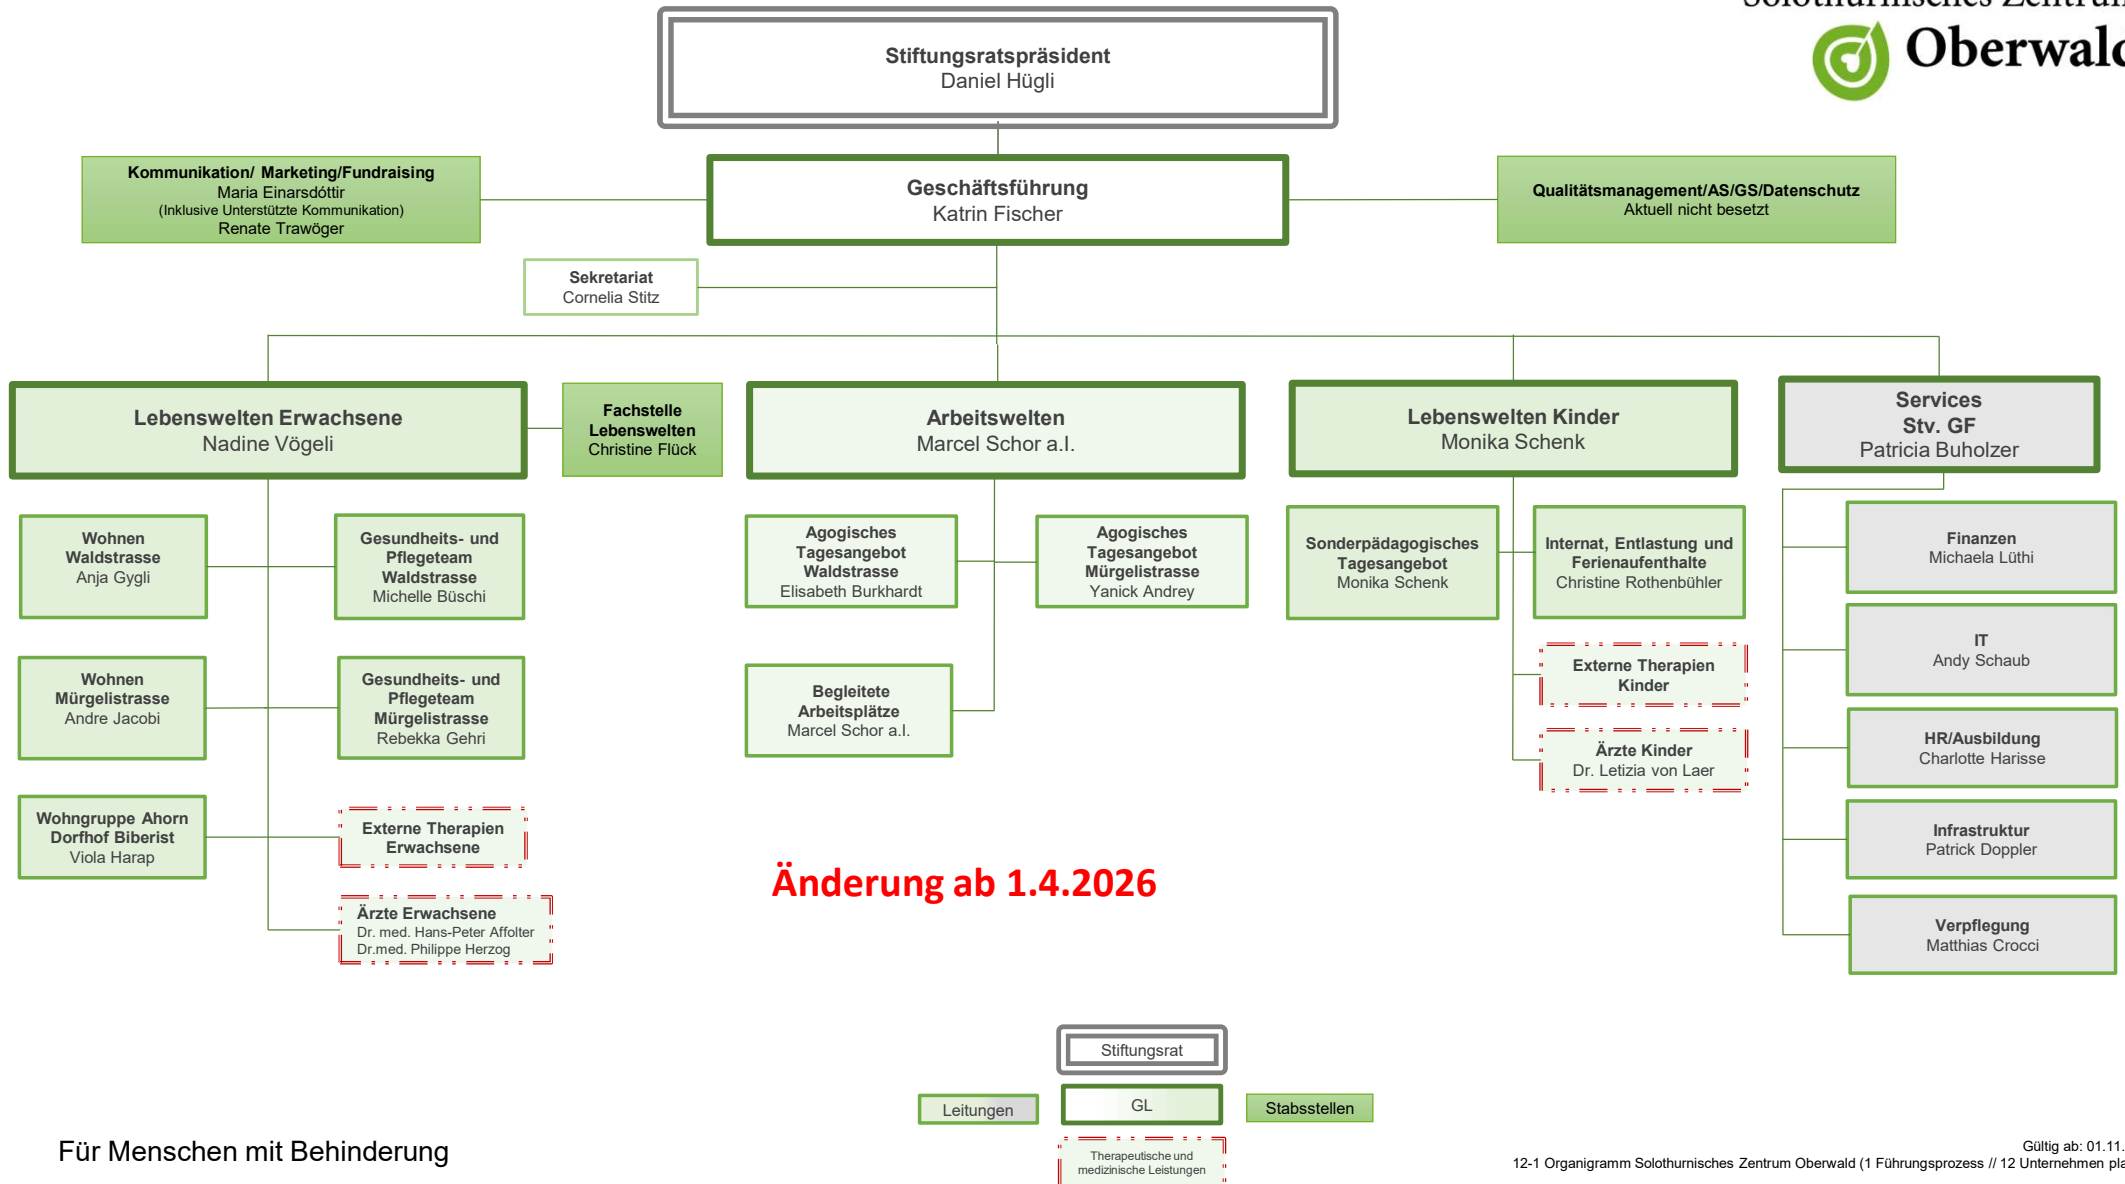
Solothurnisches Zentrum
Oberwald

Stiftungsratspräsident
Daniel Hügli

Kommunikation/ Marketing/Fundraising
Maria Einarsdóttir
(Inklusive Unterstützte Kommunikation)
Renate Trawöger

Geschäftsführung
Katrin Fischer

Qualitätsmanagement/AS/GS/Datenschutz
Aktuell nicht besetzt

Sekretariat
Cornelia Stitz

Lebenswelten Erwachsene
Nadine Vögeli

Fachstelle Lebenswelten
Christine Flück

Arbeitswelten
Marcel Schor a.I.

Lebenswelten Kinder
Monika Schenk

Services
Stv. GF
Patricia Buholzer

Wohnen Waldstrasse
Anja Gygli

Gesundheits- und Pflegeteam Waldstrasse
Michelle Büschi

Wohnen Mürgelistrasse
Andre Jacobi

Gesundheits- und Pflegeteam Mürgelistrasse
Rebekka Gehri

Wohngruppe Ahorn Dorfhof Biberist
Viola Harap

Externe Therapien Erwachsene

Ärzte Erwachsene
Dr. med. Hans-Peter Affolter
Dr.med. Philippe Herzog

Agogisches Tagesangebot Waldstrasse
Elisabeth Burkhardt

Agogisches Tagesangebot Mürgelistrasse
Yanick Andrey

Begleitete Arbeitsplätze
Marcel Schor a.I.

Sonderpädagogisches Tagesangebot
Monika Schenk

Internat, Entlastung und Ferienaufenthalte
Christine Rothenbühler

Externe Therapien Kinder

Ärzte Kinder
Dr. Letizia von Laer

Finanzen
Michaela Lüthi

IT
Andy Schaub

HR/Ausbildung
Charlotte Harisse

Infrastruktur
Patrick Doppler

Verpflegung
Matthias Crocci

Änderung ab 1.4.2026

Stiftungsrat
Leitungen
GL
Stabsstellen
Therapeutische und medizinische Leistungen

Für Menschen mit Behinderung

Gültig ab: 01.11.
12-1 Organigramm Solothurnisches Zentrum Oberwald (1 Führungsprozess // 12 Unternehmen pl